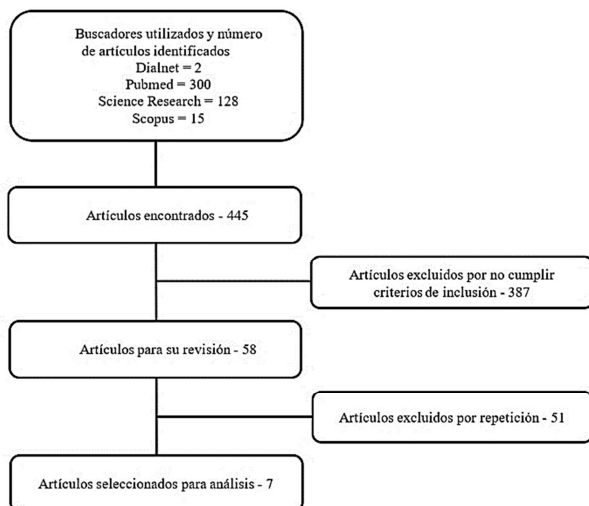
Buscadores utilizados y número de artículos identificados
Dialnet = 2
Pubmed = 300
Science Research = 128
Scopus = 15

Artículos encontrados - 445

Artículos excluidos por no cumplir criterios de inclusión - 387

Artículos para su revisión - 58

Artículos excluidos por repetición - 51

Artículos seleccionados para análisis - 7